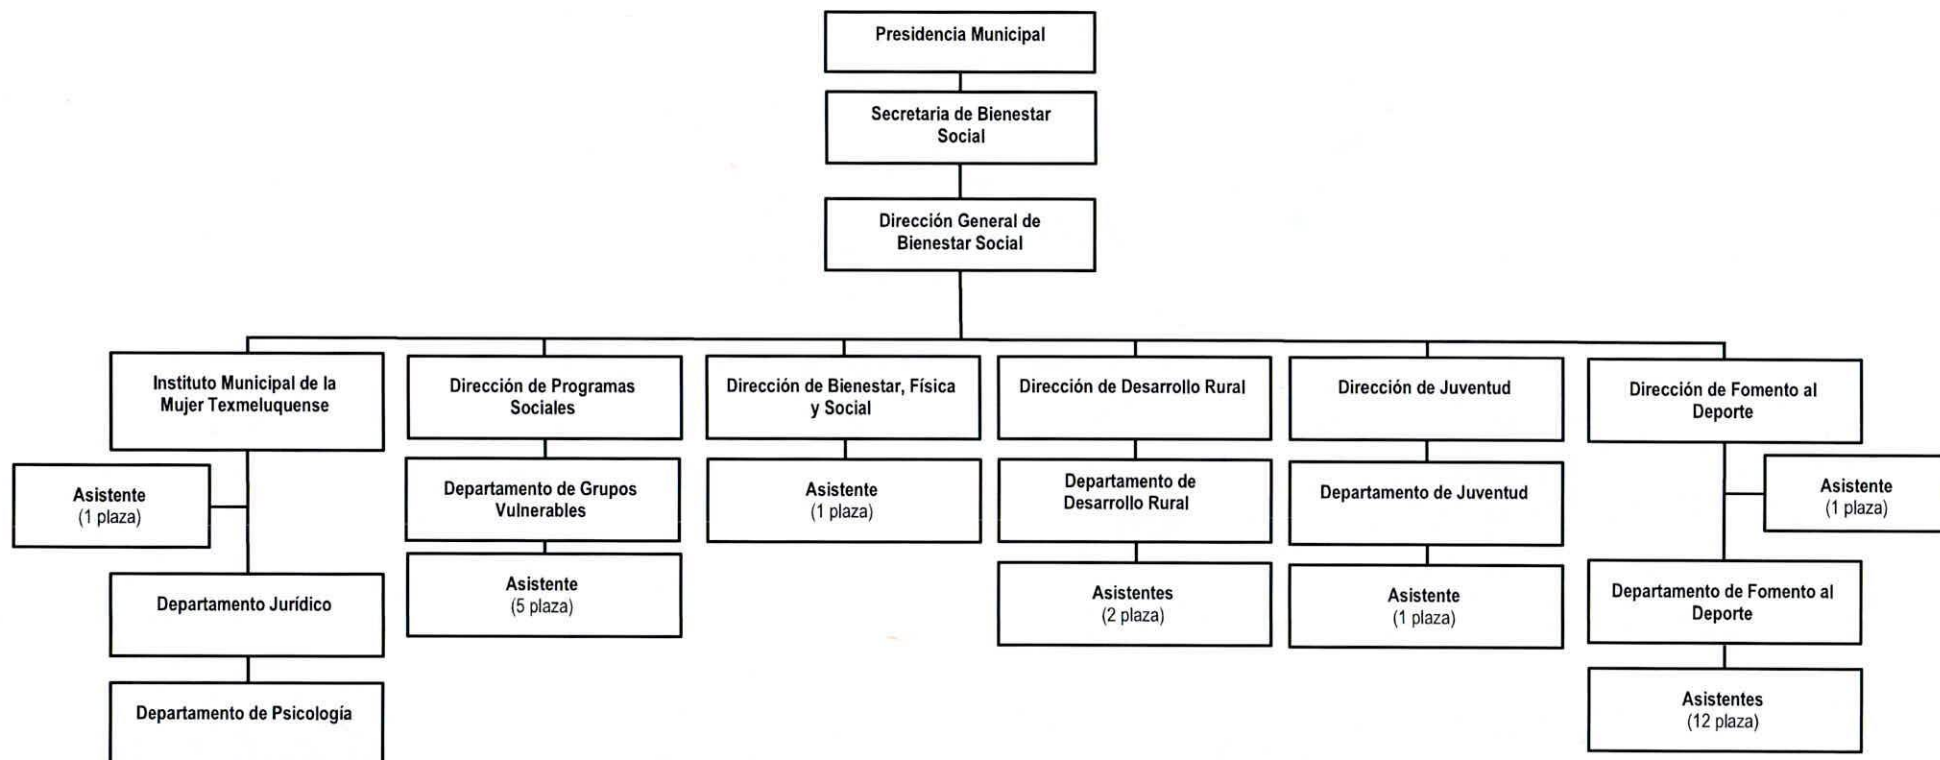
Presidencia Municipal

Secretaria de Bienestar Social

Dirección General de Bienestar Social

Instituto Municipal de la Mujer Texmeluquense

Asistente
(1 plaza)

Departamento Jurídico

Departamento de Psicología

Dirección de Programas Sociales

Departamento de Grupos Vulnerables

Asistente
(5 plaza)

Dirección de Bienestar, Física y Social

Asistente
(1 plaza)

Dirección de Desarrollo Rural

Departamento de Desarrollo Rural

Asistentes
(2 plaza)

Dirección de Juventud

Departamento de Juventud

Asistente
(1 plaza)

Dirección de Fomento al Deporte

Asistente
(1 plaza)

Departamento de Fomento al Deporte

Asistentes
(12 plaza)